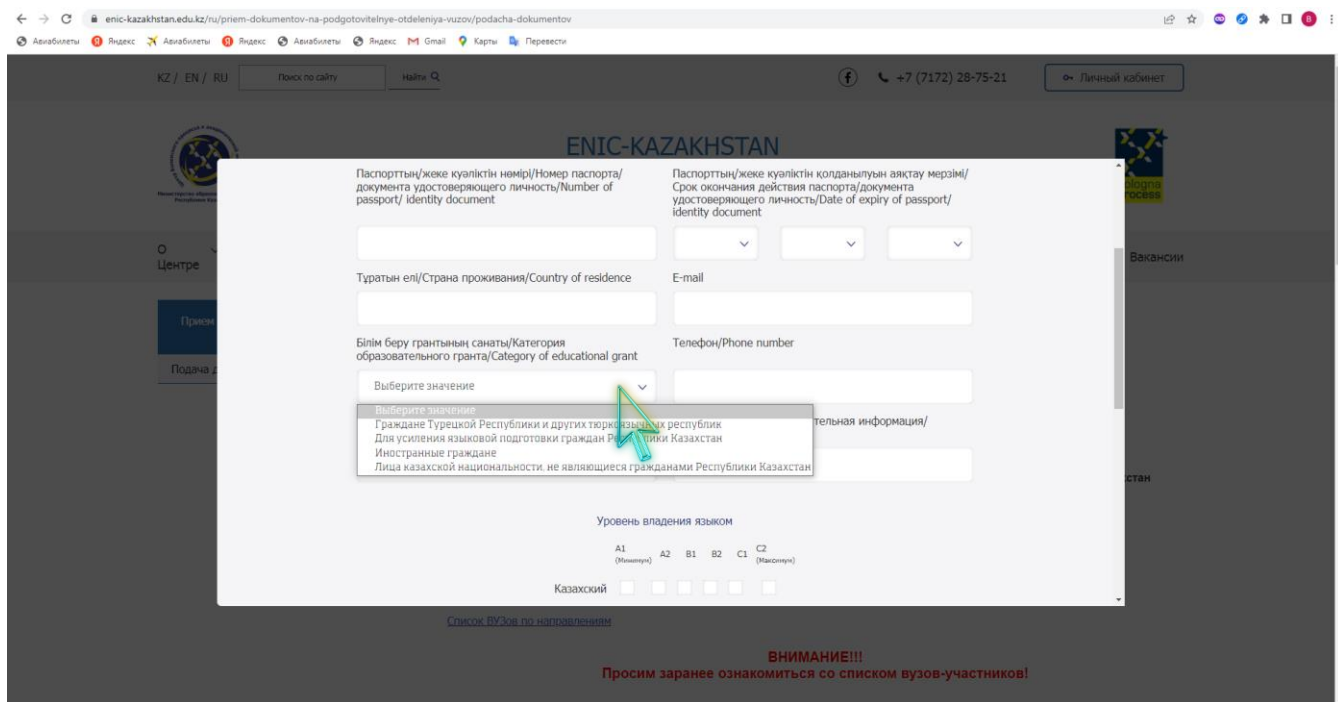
enic-kazakhstan.edu.kz/ru/priem-dokumentov-na-podgotovitelnye-otdeleniya-vuzov/podacha-dokumentov

Авиабилеты Яндекс Авиабилеты Яндекс Авиабилеты Яндекс Gmail Карты Перевести

KZ / EN / RU Поиск по сайту Найти

+7 (7172) 28-75-21 Личный кабинет

ENIC-KAZAKHSTAN

О Центре

Вакансии

Прием

Подача д

Паспорттың/жеке куәліктің нөмірі/Номер паспорта/документа удостоверяющего личность/Number of passport/ identity document

Паспорттың/жеке куәліктің қолданылуын аяқтау мерзімі/Срок окончания действия паспорта/документа удостоверяющего личность/Date of expiry of passport/ identity document

Тұратын елі/Страна проживания/Country of residence

E-mail

Білім беру грантының санаты/Категория образовательного гранта/Category of educational grant

Телефон/Phone number

Выберите значение

Выберите значение
Граждане Турецкой Республики и других тюркоязычных республик
Для усиления языковой подготовки граждан Ре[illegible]лики Казахстан
Иностранные граждане
Лица казахской национальности, не являющиеся гражданами Республики Казахстан

тельная информация/

стан

Уровень владения языком

A1 (Минимум) A2 B1 B2 C1 C2 (Максимум)

Казахский

Список ВУЗов по направлениям

ВНИМАНИЕ!!!
Просим заранее ознакомиться со списком вузов-участников!